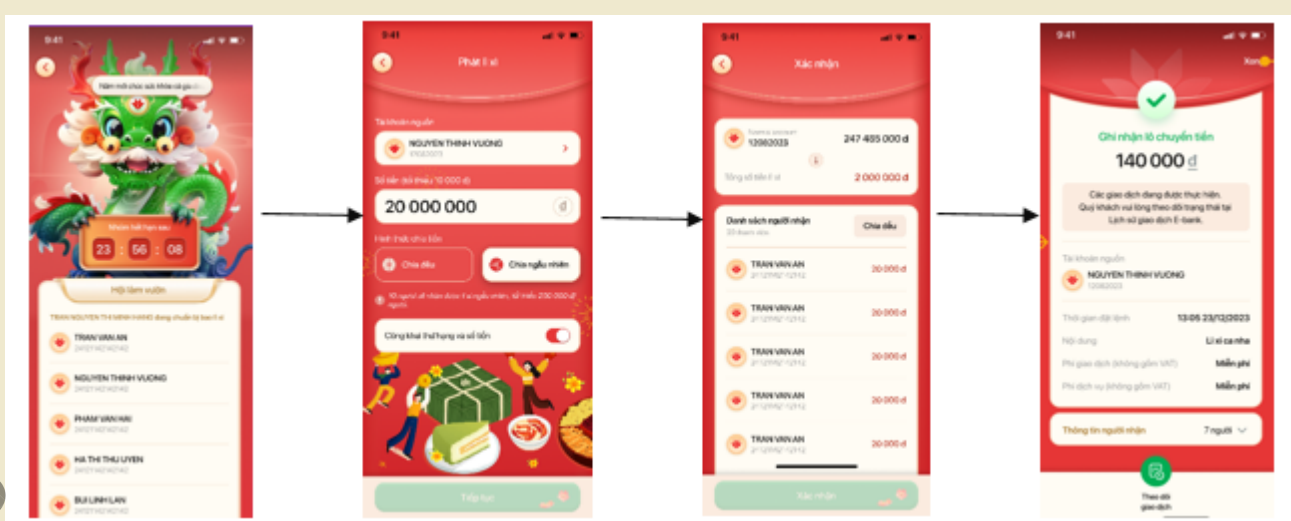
9:41

Năm mới chúc sức khỏe và gia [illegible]

Nhanh hết hạn sau

23 : 56 : 08

Hội làm vườn

TRAN NGUYEN THI MINH HANG đang chuẩn bị bạch lì xì

TRAN VAN AN
24121142142

NGUYEN THINH VUONG
24121142142

PHAM VAN HAI
24121142142

HA THI THU UYEN
24121142142

BUI LINH LAN
24121142142

9:41

Phát lì xì

Tài khoản nguồn

NGUYEN THINH VUONG
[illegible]

Số tiền (tối thiểu 10 000 đ)

20 000 000

đ

Hình thức chia tiền

Chia đều

Chia ngẫu nhiên

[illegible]

Công khai thứ hạng và số tiền

Tiếp tục

9:41

Xác nhận

12082023

247 485 000 đ

Tổng số tiền lì xì

2 000 000 đ

Danh sách người nhận

Chia đều

TRAN VAN AN
2112992112112
20 000 đ

TRAN VAN AN
2112992112112
20 000 đ

TRAN VAN AN
2112992112112
20 000 đ

TRAN VAN AN
2112992112112
20 000 đ

TRAN VAN AN
2112992112112
20 000 đ

Xác nhận

9:41

Xong

Ghi nhận lô chuyển tiền

140 000 đ

Các giao dịch đang được thực hiện. Quý khách vui lòng theo dõi trạng thái tại Lịch sử giao dịch E-bank.

Tài khoản nguồn

NGUYEN THINH VUONG
12082023

Thời gian đặt lệnh
13:05 23/12/2023

Nội dung
Lì xì cả nhà

Phí giao dịch (không gồm VAT)
Miễn phí

Phí dịch vụ (không gồm VAT)
Miễn phí

Thông tin người nhận
7 người

Theo dõi giao dịch